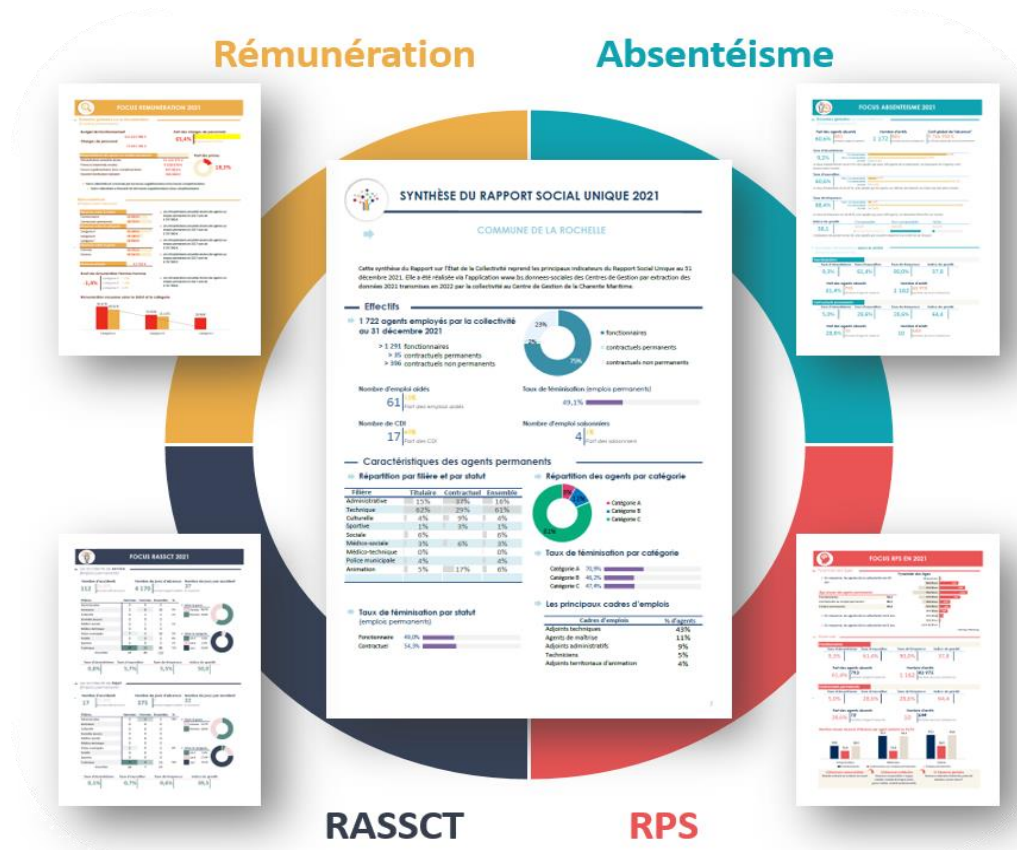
Rémunération

Absentéisme

SYNTHÈSE DU RAPPORT SOCIAL UNIQUE 2021

COMMUNE DE LA ROCHELLE

Cette synthèse du Rapport sur l'État de la Collectivité reprend les principaux indicateurs du Rapport Social Unique au 31 décembre 2021. Elle a été réalisée via l'application www.bs.donnees-sociales des Centres de Gestion par extraction des données 2021 transmises en 2022 par la collectivité au Centre de Gestion de la Charente Maritime.

Effectifs

1 722 agents employés par la collectivité au 31 décembre 2021

> 1 291 fonctionnaires
> 35 contractuels permanents
> 396 contractuels non permanents

23%
75%

fonctionnaires
contractuels permanents
contractuels non permanents

Nombre d'emploi aidés
61
Part des emplois aidés

Taux de féminisation (emplois permanents)
49,1%

Nombre de CDI
17
Part des CDI

Nombre d'emploi saisonniers
4
Part des saisonniers

Caractéristiques des agents permanents

Répartition par filière et par statut

| Filière | Titulaire | Contractuel | Ensemble |
|---|---|---|---|
| Administrative | 15% | 33% | 16% |
| Technique | 62% | 29% | 61% |
| Culturelle | 4% | 9% | 4% |
| Sportive | 1% | 3% | 1% |
| Sociale | 6% | | 6% |
| Médico-sociale | 3% | 6% | 3% |
| Médico-technique | 0% | | 0% |
| Police municipale | 4% | | 4% |
| Animation | 5% | 17% | 6% |

Répartition des agents par catégorie

Catégorie A
Catégorie B
Catégorie C

Taux de féminisation par catégorie

Catégorie A 70,9%
Catégorie B 46,2%
Catégorie C 47,4%

Taux de féminisation par statut
(emplois permanents)

Fonctionnaire 49,0%
Contractuel 54,3%

Les principaux cadres d'emplois

| Cadres d'emplois | % d'agents |
|---|---|
| Adjoints techniques | 43% |
| Agents de maîtrise | 11% |
| Adjoints administratifs | 9% |
| Techniciens | 5% |
| Adjoints territoriaux d'animation | 4% |

FOCUS RÉMUNÉRATION 2021

FOCUS ABSENTÉISME 2021

FOCUS RASSCT 2021

FOCUS RPS EN 2021

RASSCT

RPS